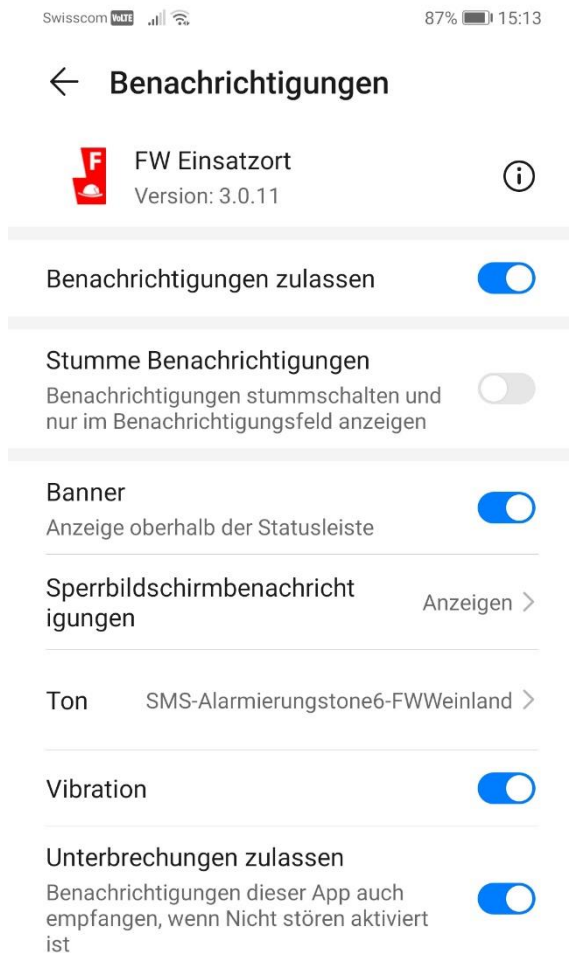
Swisscom VoLTE 87% 15:13

Benachrichtigungen

F

FW Einsatzort
Version: 3.0.11

Benachrichtigungen zulassen

Stumme Benachrichtigungen
Benachrichtigungen stummschalten und nur im Benachrichtigungsfeld anzeigen

Banner
Anzeige oberhalb der Statusleiste

Sperrbildschirmbenachrichtigungen
Anzeigen

Ton
SMS-Alarmierungstone6-FWWeinland

Vibration

Unterbrechungen zulassen
Benachrichtigungen dieser App auch empfangen, wenn Nicht stören aktiviert ist